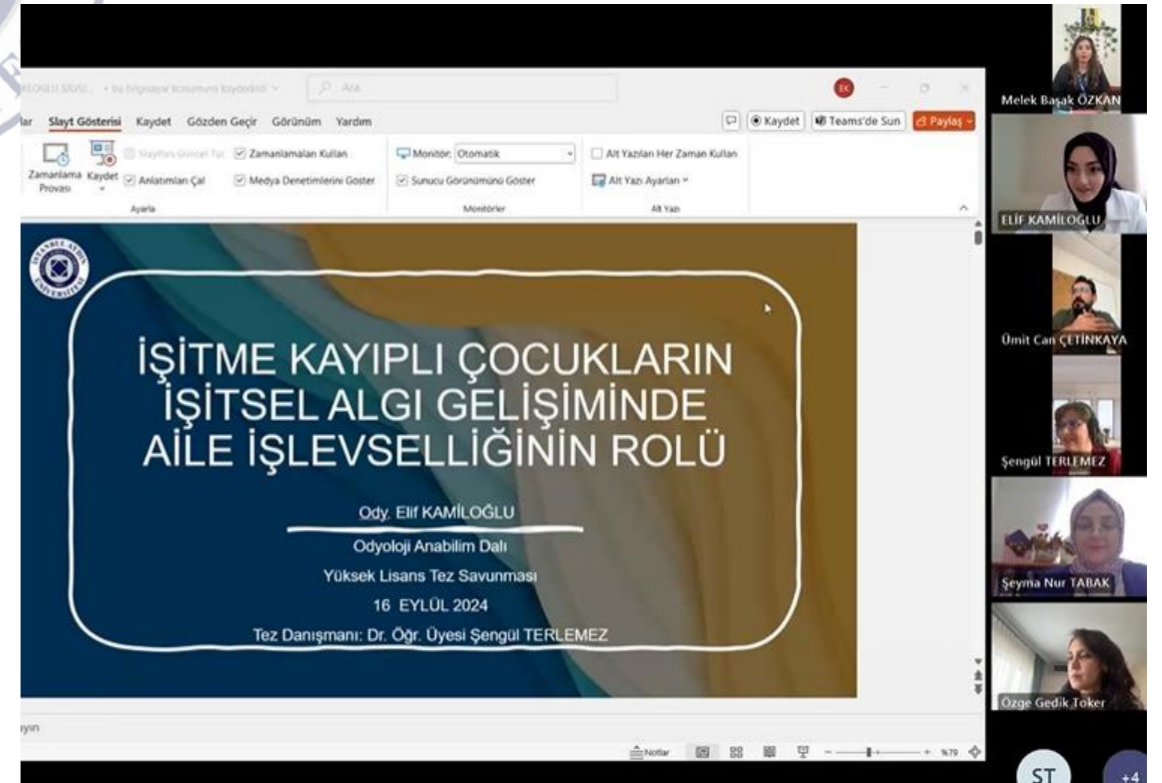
lar Slayt Gösterisi Kaydet Gözden Geçir Görünüm Yardım

Kaydet Teams'de Sun Paylaş

Zamanlama Provası Kaydet Slaytları Gizle Zamanlamaları Kullan Anlatımları Çal Medya Denetimlerini Göster

Ayarla

Monitör: Otomatik Sunucu Görünümünü Göster

Monitörler

Alt Yazıları Her Zaman Kullan Alt Yazı Ayarları

Alt Yazı

İŞİTME KAYIPLI ÇOCUKLARIN İŞİTSEL ALGI GELİŞİMİNDE AİLE İŞLEVSELLİĞİNİN ROLÜ

Ody. Elif KAMİLOĞLU

Odyoloji Anabilim Dalı

Yüksek Lisans Tez Savunması

16 EYLÜL 2024

Tez Danışmanı: Dr. Öğr. Üyesi Şengül TERLEMEZ

Notlar %79

Melek Başak ÖZKAN

ELİF KAMİLOĞLU

Ümit Can ÇETİNKAYA

Şengül TERLEMEZ

Şeyma Nur TABAK

Özge Gedik Toker

ST

+4